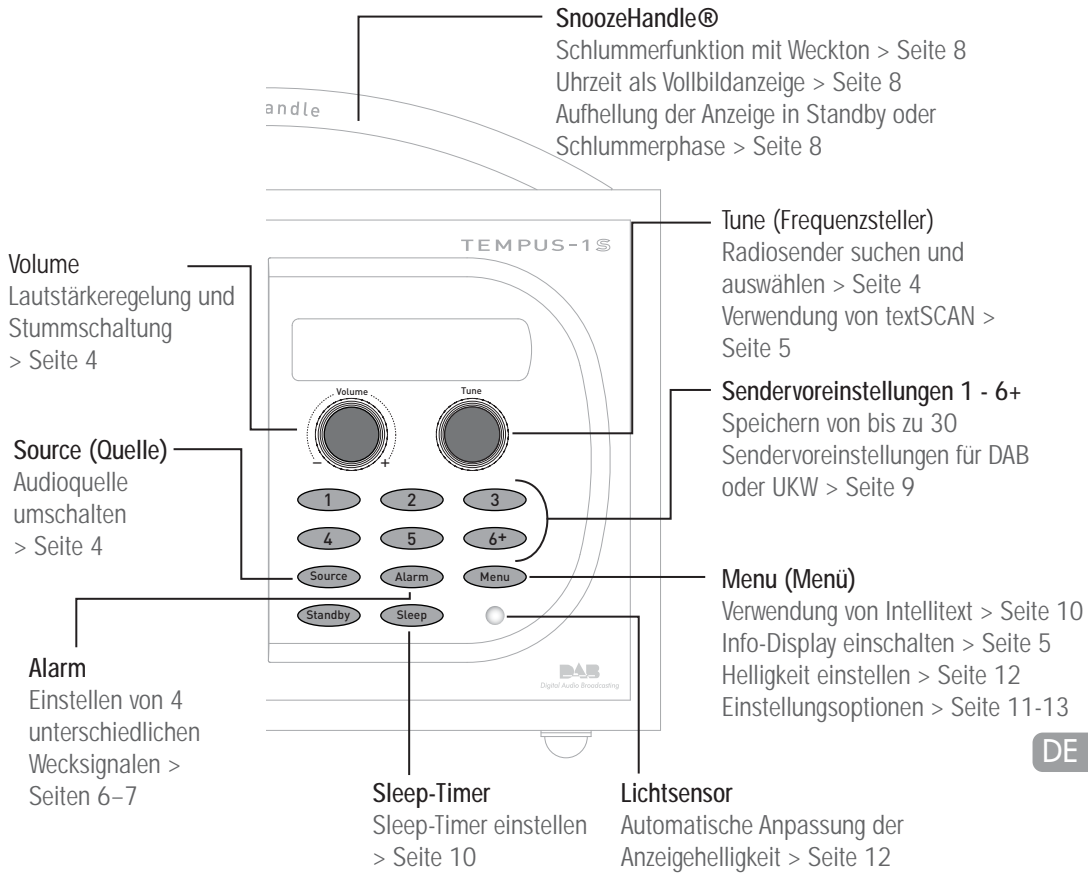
SnoozeHandle®
Schlummerfunktion mit Weckton > Seite 8
Uhrzeit als Vollbildanzeige > Seite 8
Aufhellung der Anzeige in Standby oder Schlummerphase > Seite 8

andle

TEMPUS-1S

Tune (Frequenzsteller)
Radiosender suchen und auswählen > Seite 4
Verwendung von textSCAN > Seite 5

Volume
Lautstärkeregelung und Stummschaltung > Seite 4

Volume
Tune
–
+

Sendervoreinstellungen 1 - 6+
Speichern von bis zu 30 Sendervoreinstellungen für DAB oder UKW > Seite 9

Source (Quelle)
Audioquelle umschalten > Seite 4

1
2
3
4
5
6+
Source
Alarm
Menu
Standby
Sleep

Menu (Menü)
Verwendung von Intellitext > Seite 10
Info-Display einschalten > Seite 5
Helligkeit einstellen > Seite 12
Einstellungsoptionen > Seite 11-13

DAB
Digital Audio Broadcasting

Alarm
Einstellen von 4 unterschiedlichen Wecksignalen > Seiten 6–7

DE

Sleep-Timer
Sleep-Timer einstellen > Seite 10

Lichtsensor
Automatische Anpassung der Anzeigehelligkeit > Seite 12